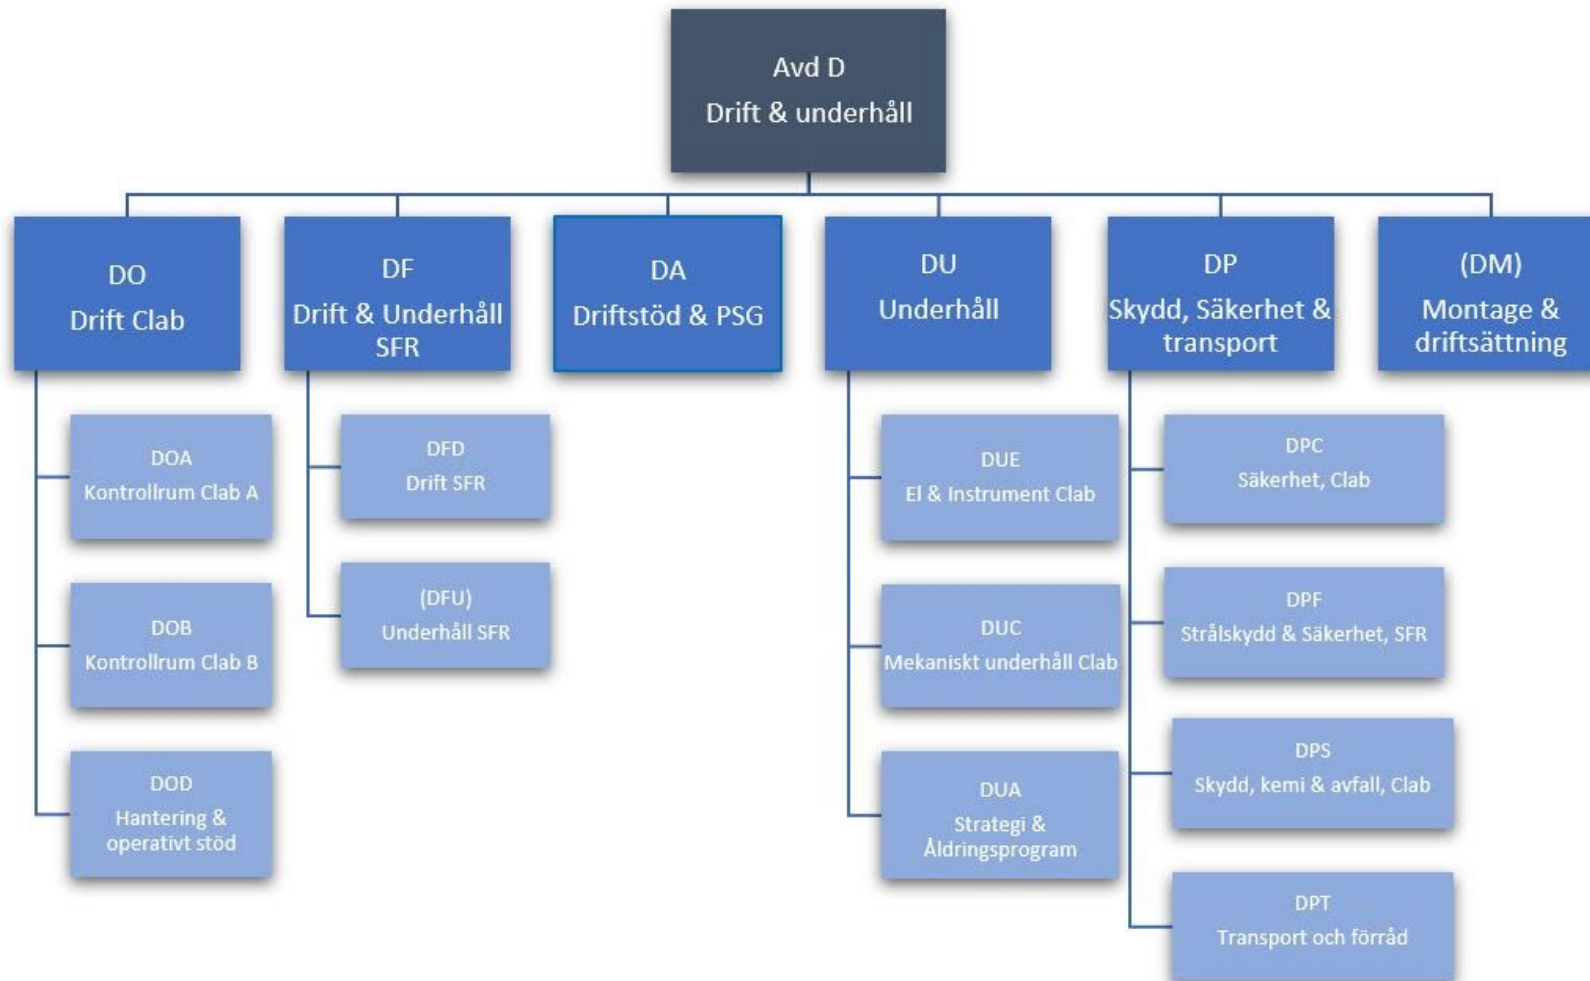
Avd D
Drift & underhåll

DO
Drift Clab

DOA
Kontrollrum Clab A

DOB
Kontrollrum Clab B

DOD
Hantering & operativt stöd

DF
Drift & Underhåll SFR

DFD
Drift SFR

(DFU)
Underhåll SFR

DA
Driftstöd & PSG

DU
Underhåll

DUE
El & Instrument Clab

DUC
Mekaniskt underhåll Clab

DUA
Strategi & Åldringsprogram

DP
Skydd, Säkerhet & transport

DPC
Säkerhet, Clab

DPF
Strålskydd & Säkerhet, SFR

DPS
Skydd, kemi & avfall, Clab

DPT
Transport och förråd

(DM)
Montage & driftsättning